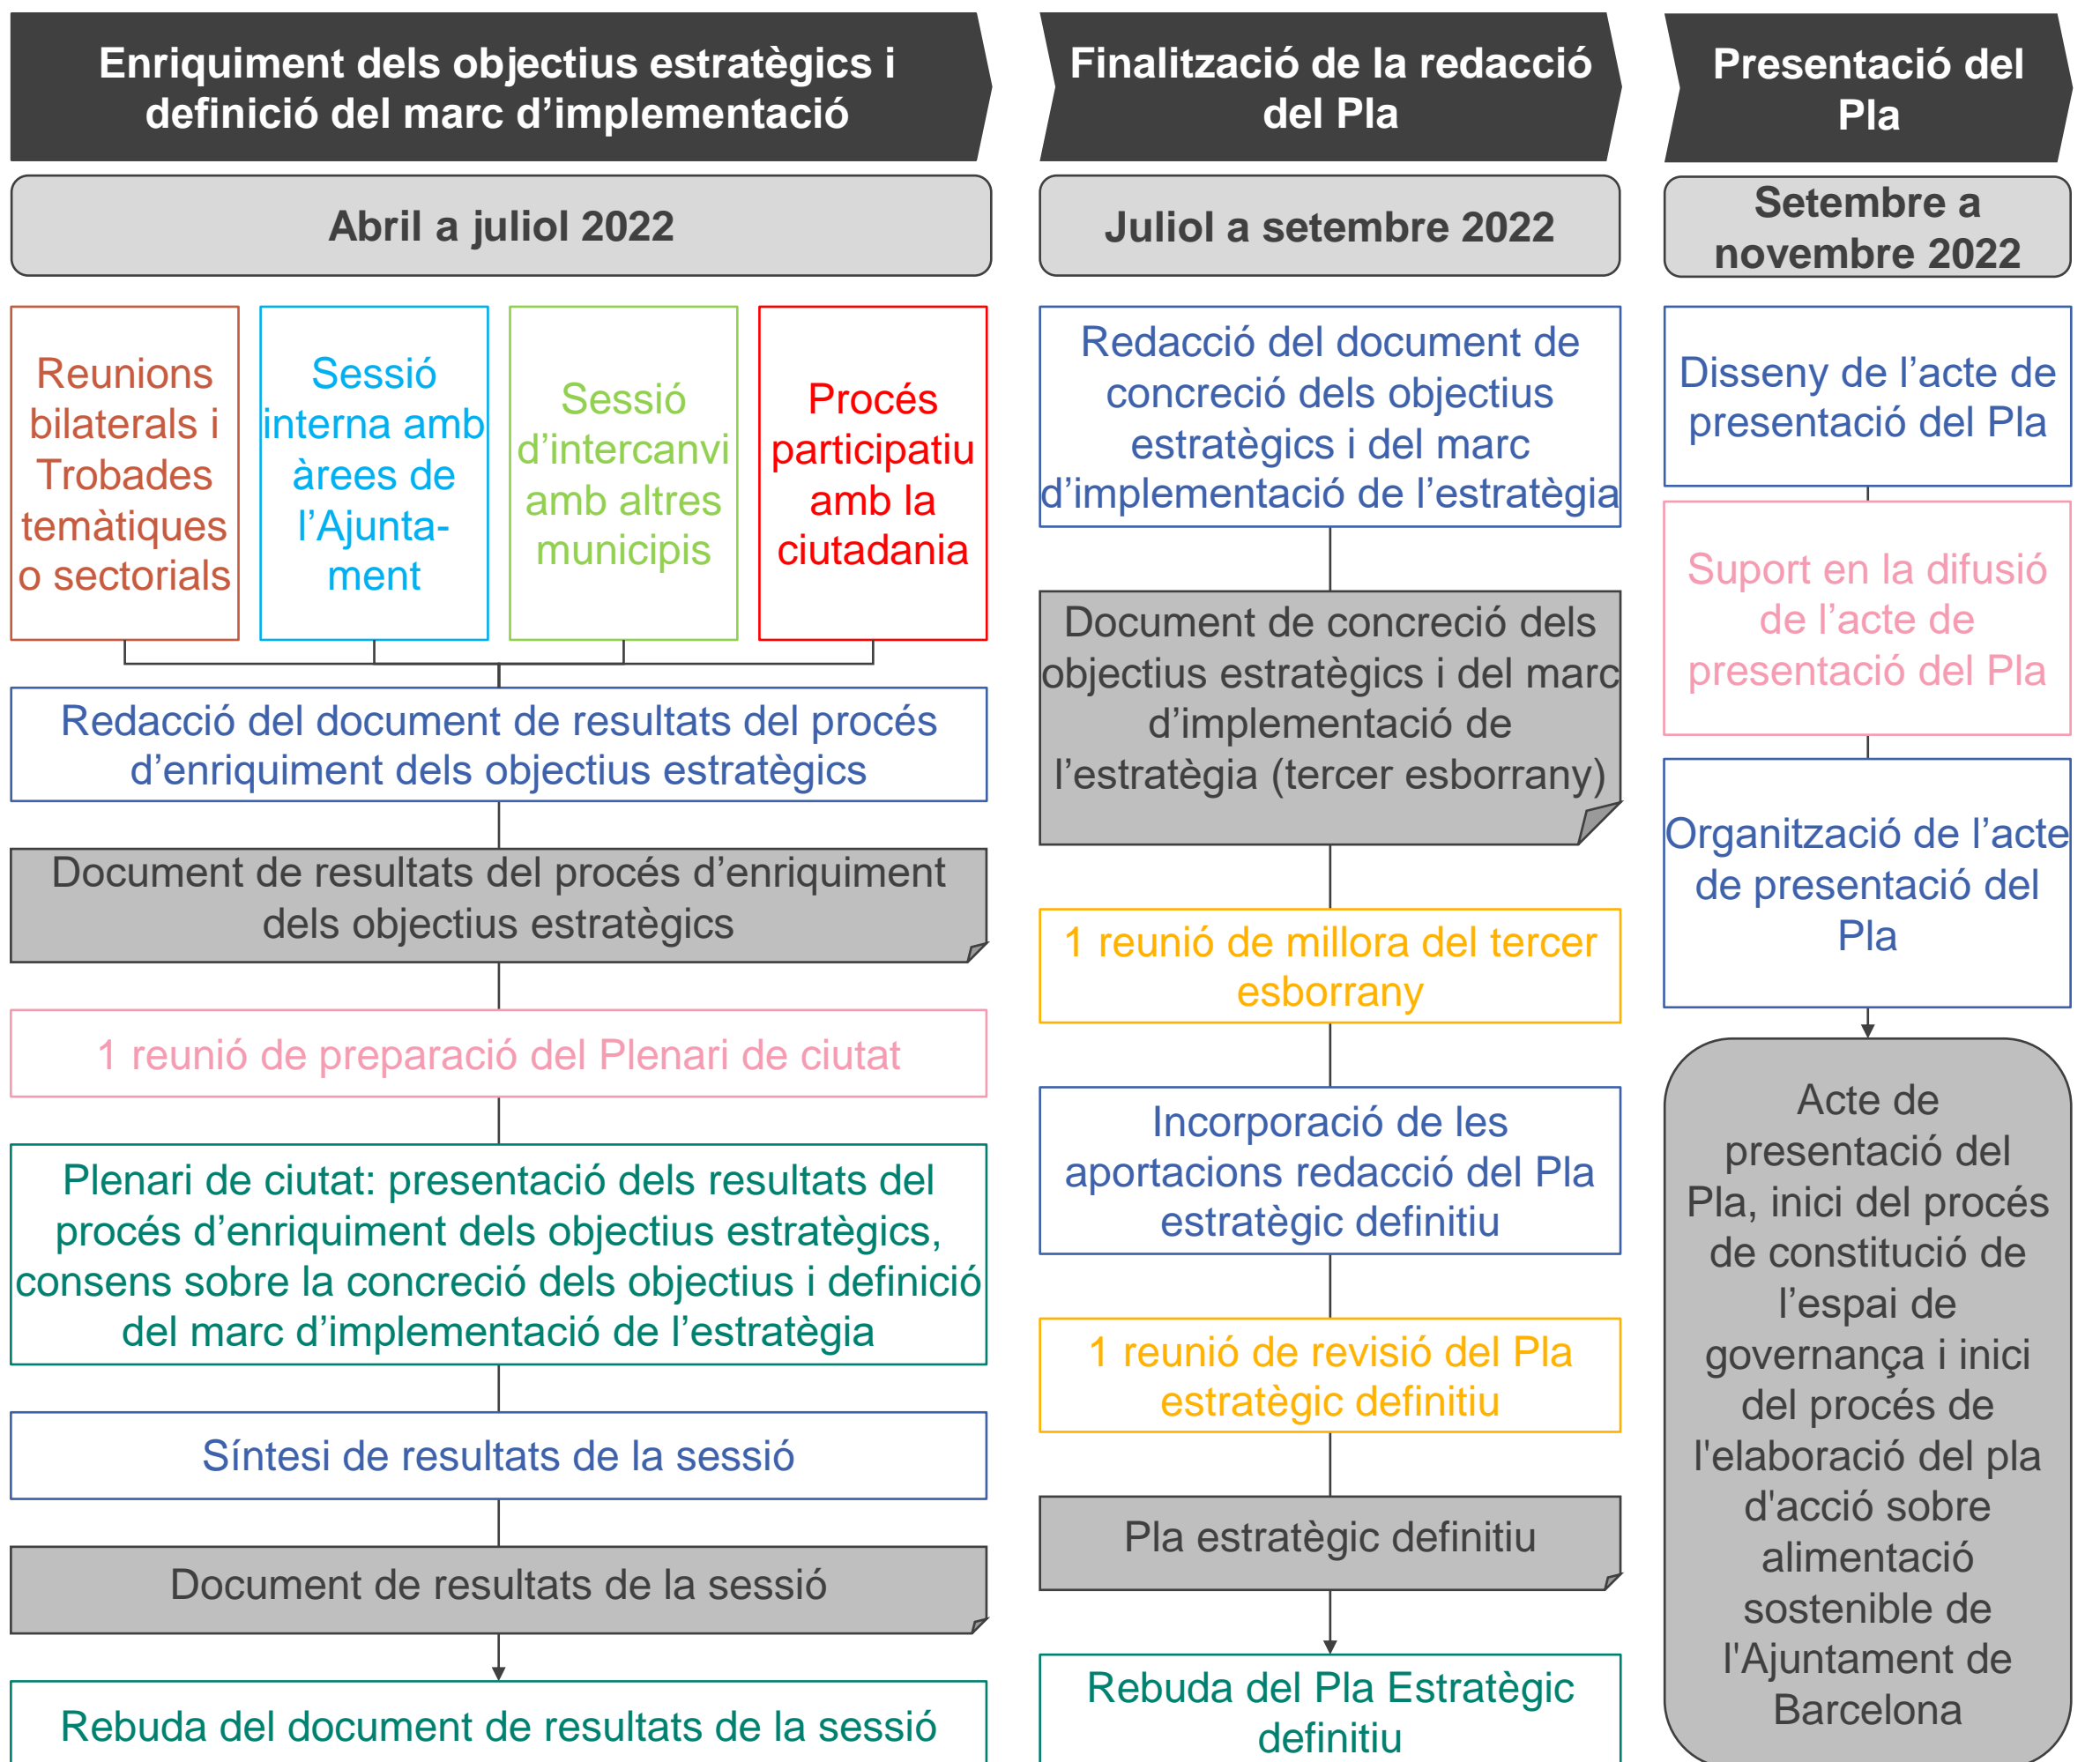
Enriquiment dels objectius estratègics i definició del marc d'implementació

Abril a juliol 2022

Reunions bilaterals i Trobades temàtiques o sectorials

Sessió interna amb àrees de l'Ajuntament

Sessió d'intercanvi amb altres municipis

Procés participatiu amb la ciutadania

Redacció del document de resultats del procés d'enriquiment dels objectius estratègics

Document de resultats del procés d'enriquiment dels objectius estratègics

1 reunió de preparació del Plenari de ciutat

Plenari de ciutat: presentació dels resultats del procés d'enriquiment dels objectius estratègics, consens sobre la concreció dels objectius i definició del marc d'implementació de l'estratègia

Síntesi de resultats de la sessió

Document de resultats de la sessió

Rebuda del document de resultats de la sessió

Finalització de la redacció del Pla

Juliol a setembre 2022

Redacció del document de concreció dels objectius estratègics i del marc d'implementació de l'estratègia

Document de concreció dels objectius estratègics i del marc d'implementació de l'estratègia (tercer esborrany)

1 reunió de millora del tercer esborrany

Incorporació de les aportacions redacció del Pla estratègic definitiu

1 reunió de revisió del Pla estratègic definitiu

Pla estratègic definitiu

Rebuda del Pla Estratègic definitiu

Presentació del Pla

Setembre a novembre 2022

Disseny de l'acte de presentació del Pla

Suport en la difusió de l'acte de presentació del Pla

Organització de l'acte de presentació del Pla

Acte de presentació del Pla, inici del procés de constitució de l'espai de governança i inici del procés de l'elaboració del pla d'acció sobre alimentació sostenible de l'Ajuntament de Barcelona